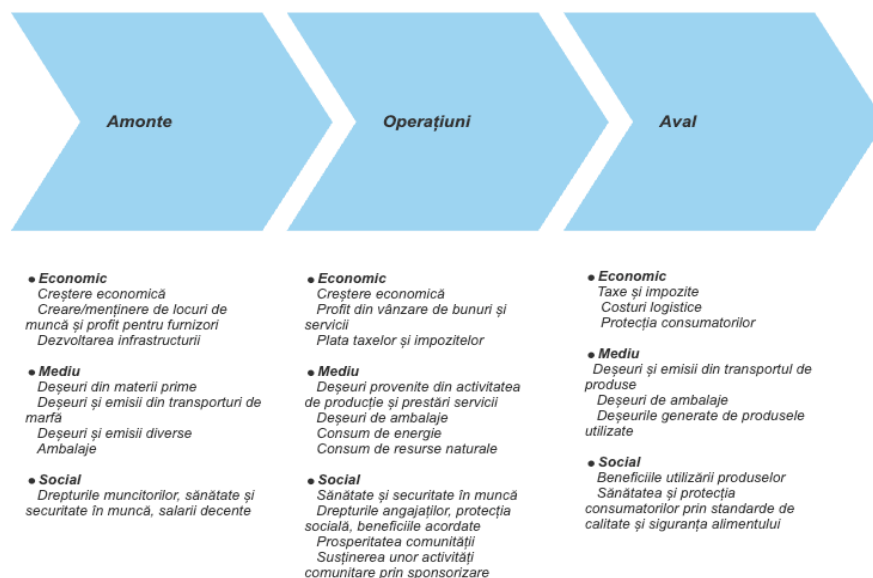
Amonte

Operațiuni

Aval

• Economic
Creștere economică
Creare/menținere de locuri de muncă și profit pentru furnizori
Dezvoltarea infrastructurii

• Mediu
Deșeuri din materii prime
Deșeuri și emisii din transporturi de marfă
Deșeuri și emisii diverse
Ambalaje

• Social
Drepturile muncitorilor, sănătate și securitate în muncă, salarii decente

• Economic
Creștere economică
Profit din vânzare de bunuri și servicii
Plata taxelor și impozitelor

• Mediu
Deșeuri provenite din activitatea de producție și prestări servicii
Deșeuri de ambalaje
Consum de energie
Consum de resurse naturale

• Social
Sănătate și securitate în muncă
Drepturile angajaților, protecția socială, beneficiile acordate
Prosperitatea comunității
Susținerea unor activități comunitare prin sponsorizare

• Economic
Taxe și impozite
Costuri logistice
Protecția consumatorilor

• Mediu
Deșeuri și emisii din transportul de produse
Deșeuri de ambalaje
Deșeurile generate de produsele utilizate

• Social
Beneficiile utilizării produselor
Sănătatea și protecția consumatorilor prin standarde de calitate și siguranța alimentului